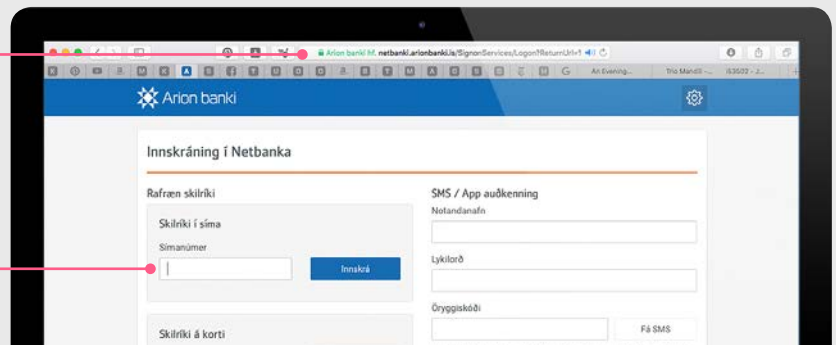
Arion banki hf. netbanki.arionbanki.is/SignonServices/Logon?ReturnUrl=1

An Evening... Trio Mandili -... IS5022 - 2...

Arion banki

Innskráning í Netbanka

Rafræn skilríki

Skilríki í síma

Símanúmer

Innskrá

Skilríki á korti

SMS / App auðkenning

Notandanafn

Lykilorð

Öryggiskóði

Fá SMS